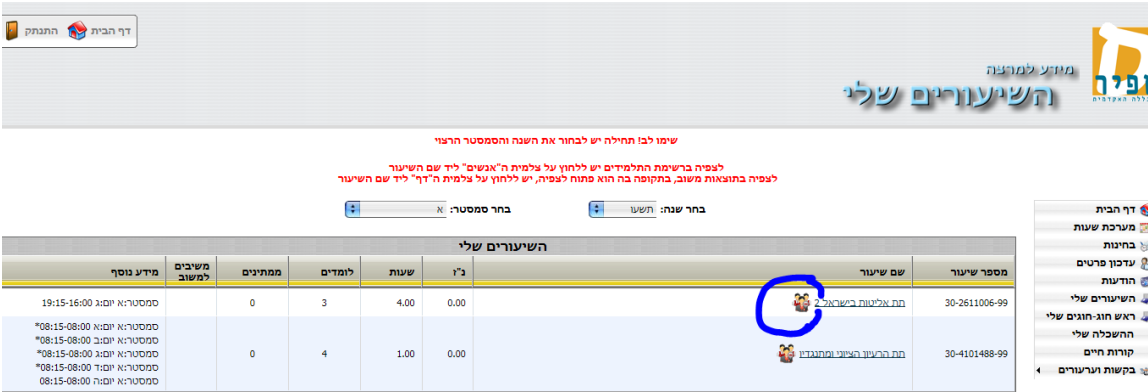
דף הבית התנתק

מידע למרצה
השיעורים שלי

צפיה
המכללה האקדמית

שימו לב! תחילה יש לבחור את השנה והסמסטר הרצוי

לצפיה ברשימת התלמידים יש ללחוץ על צלמית ה"אנשים" ליד שם השיעור
לצפיה בתוצאות משוב, בתקופה בה הוא פתוח לצפיה, יש ללחוץ על צלמית ה"דף" ליד שם השיעור

בחר שנה: תשעו
בחר סמסטר: א

דף הבית
מערכת שעות
בחינות
עדכון פרטים
הודעות
השיעורים שלי
ראש חוג-חוגים שלי
ההשכלה שלי
קורות חיים
בקשות וערעורים

השיעורים שלי

| מספר שיעור | שם שיעור | | נ"ז | שעות | לומדים | ממתינים | משיבים למשוב | מידע נוסף |
|---|---|---|---|---|---|---|---|---|
| 30-2611006-99 | תת אליטות בישראל 2 | | 0.00 | 4.00 | 3 | 0 | | סמסטר:א יום:ג 16:00-19:15 |
| 30-4101488-99 | תת הרעיון הציוני ומתנגדיו | | 0.00 | 1.00 | 4 | 0 | | סמסטר:א יום:א 08:00-08:15* סמסטר:א יום:ב 08:00-08:15* סמסטר:א יום:ג 08:00-08:15* סמסטר:א יום:ד 08:00-08:15* סמסטר:א יום:ה 08:00-08:15 |